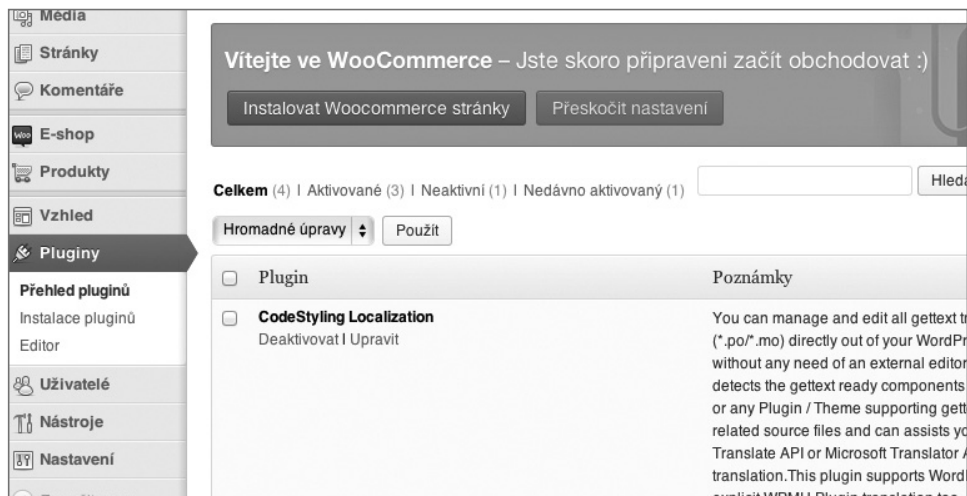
Média
Stránky
Komentáře
E-shop
Produkty
Vzhled
Pluginy
Přehled pluginů
Instalace pluginů
Editor
Uživatelé
Nástroje
Nastavení

Vítejte ve WooCommerce – Jste skoro připraveni začít obchodovat :)

Instalovat Woocommerce stránky
Přeskočit nastavení

Celkem (4) | Aktivované (3) | Neaktivní (1) | Nedávno aktivovaný (1)

Hleda

Hromadné úpravy
Použít

| Plugin | Poznámky |
|---|---|
| CodeStyling Localization<br>Deaktivovat | Upravit | You can manage and edit all gettext t (*.po/*.mo) directly out of your WordPr without any need of an external editor detects the gettext ready components or any Plugin / Theme supporting gett related source files and can assists yo Translate API or Microsoft Translator translation.This plugin supports Word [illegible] |